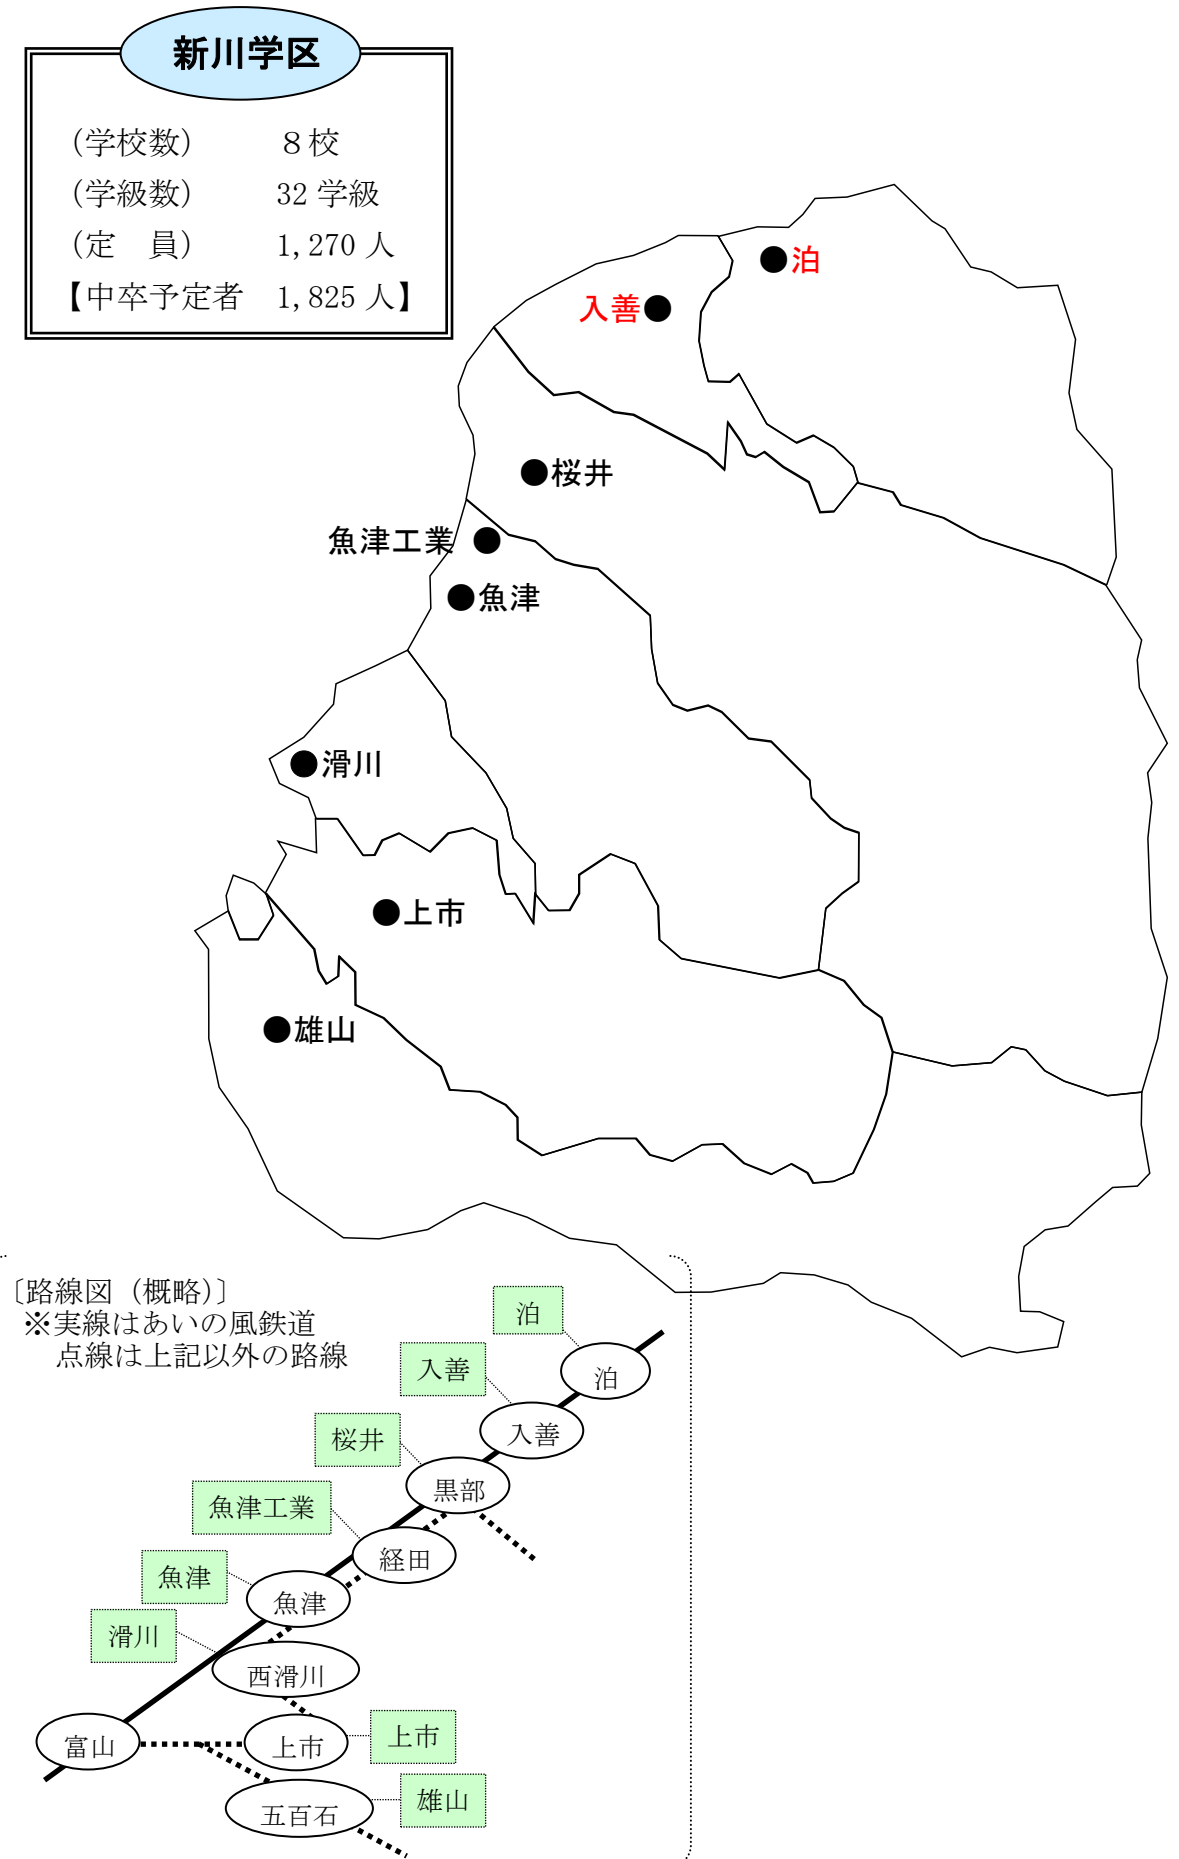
新川学区

（学校数）　８校
（学級数）　32 学級
（定　員）　1,270 人
【中卒予定者　1,825 人】

●泊
入善●
●桜井
魚津工業　●
●魚津
●滑川
●上市
●雄山

〔路線図（概略）〕
※実線はあいの風鉄道
　点線は上記以外の路線

泊
泊
入善
入善
桜井
黒部
魚津工業
経田
魚津
魚津
滑川
西滑川
富山
上市
上市
五百石
雄山